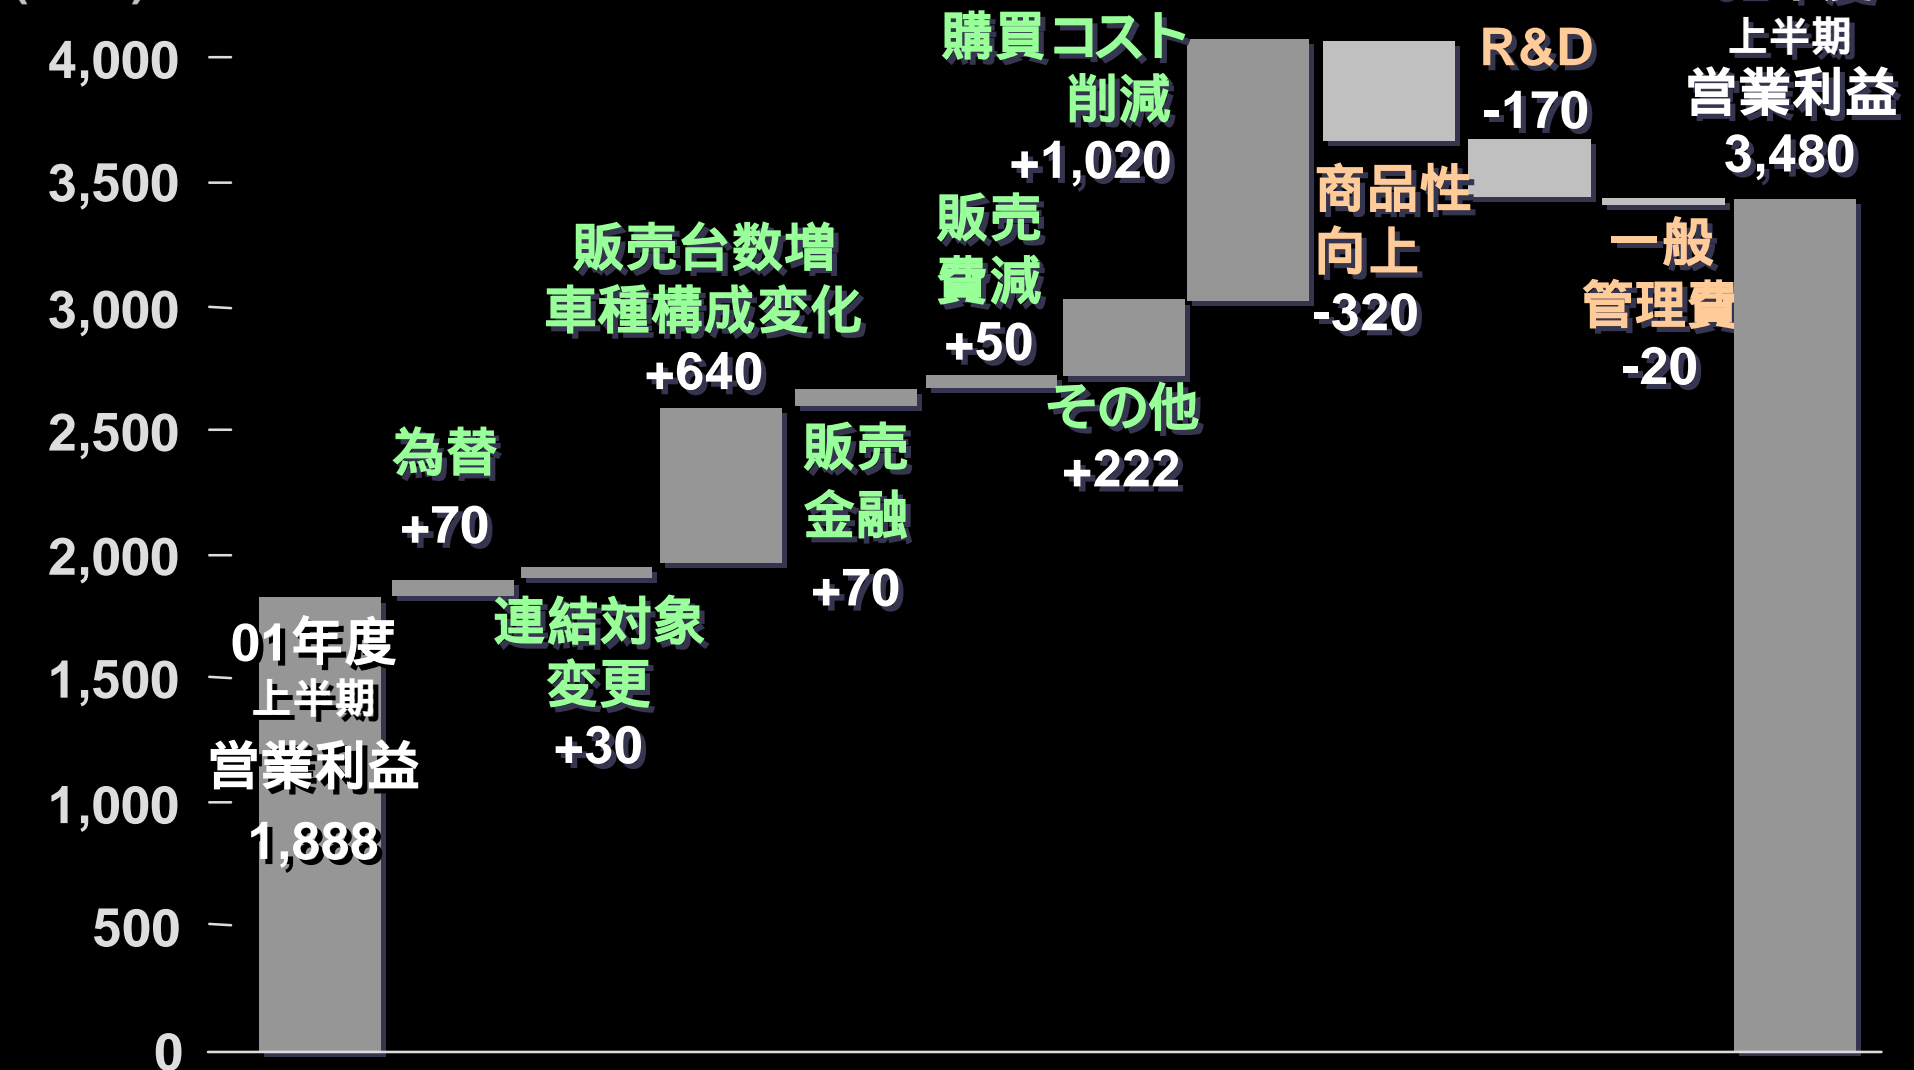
4,000
3,500
3,000
2,500
2,000
1,500
1,000
500
0

01年度
上半期
営業利益
1,888

為替
+70

連結対象
変更
+30

販売台数増
車種構成変化
+640

販売
金融
+70

販売
費減
+50

その他
+222

購買コスト
削減
+1,020

商品性
向上
-320

R&D
-170

一般
管理費
-20

上半期
営業利益
3,480